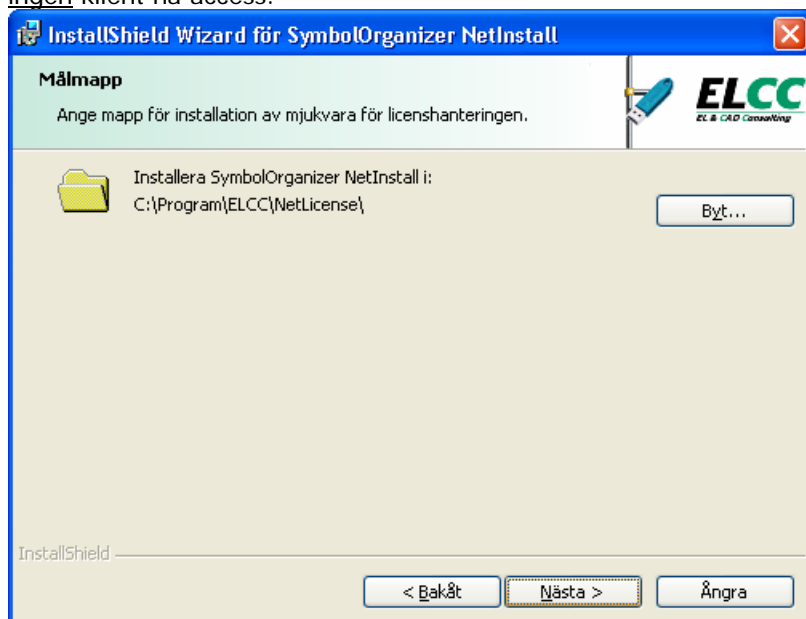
ingen klient nå access.

InstallShield Wizard för SymbolOrganizer NetInstall

Målmapp

Ange mapp för installation av mjukvara för licenshanteringen.

ELCC
EL & CAD Consulting

Installera SymbolOrganizer NetInstall i:
C:\Program\ELCC\NetLicense\

Byt...

InstallShield

< Bakåt

Nästa >

Ångra